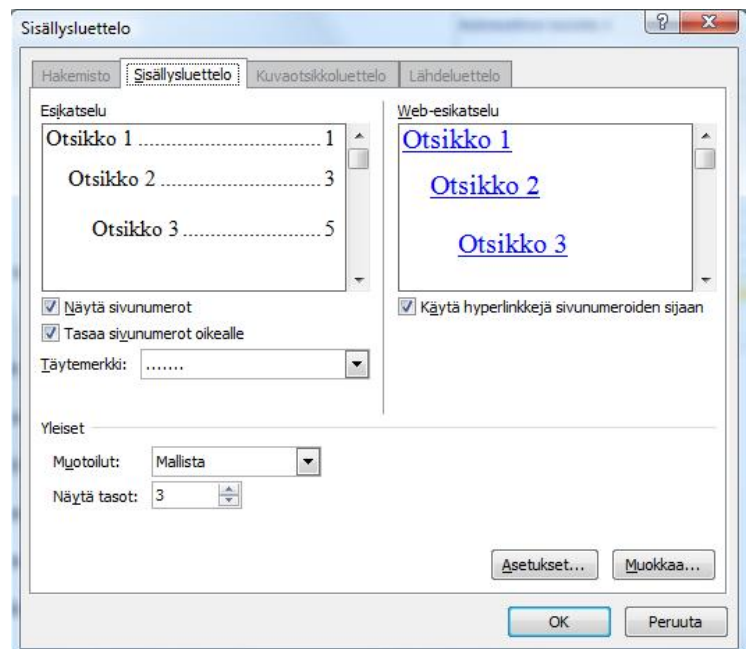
Sisällysluettelo

?

Hakemisto | Sisällysluettelo | Kuvaotsikkoluettelo | Lähdeluettelo

Esikatselu

Otsikko 1 ........................ 1

Otsikko 2 ........................ 3

Otsikko 3 ........................ 5

Web-esikatselu

Otsikko 1

Otsikko 2

Otsikko 3

Näytä sivunumerot

Tasaa sivunumerot oikealle

Täytemerkki: .......

Käytä hyperlinkkejä sivunumeroiden sijaan

Yleiset

Muotoilut: Mallista

Näytä tasot: 3

Asetukset...

Muokkaa...

OK

Peruuta